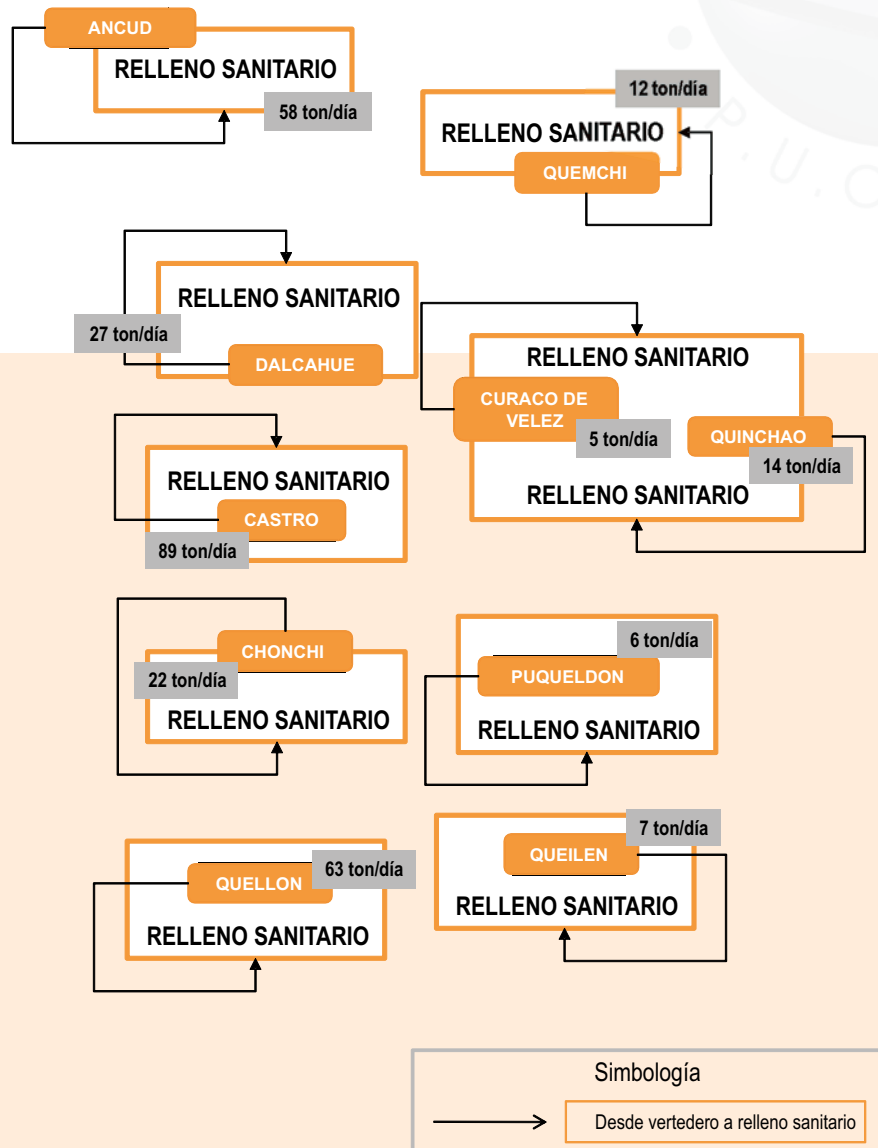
ANCUD
RELLENO SANITARIO
58 ton/día

12 ton/día
RELLENO SANITARIO
QUEMCHI

RELLENO SANITARIO
27 ton/día
DALCAHUE

RELLENO SANITARIO
CURACO DE VELEZ
5 ton/día
QUINCHAO
14 ton/día
RELLENO SANITARIO

RELLENO SANITARIO
CASTRO
89 ton/día

CHONCHI
22 ton/día
RELLENO SANITARIO

6 ton/día
PUQUELDON
RELLENO SANITARIO

7 ton/día
QUEILEN
RELLENO SANITARIO

QUELLON
63 ton/día
RELLENO SANITARIO

Simbología
Desde vertedero a relleno sanitario